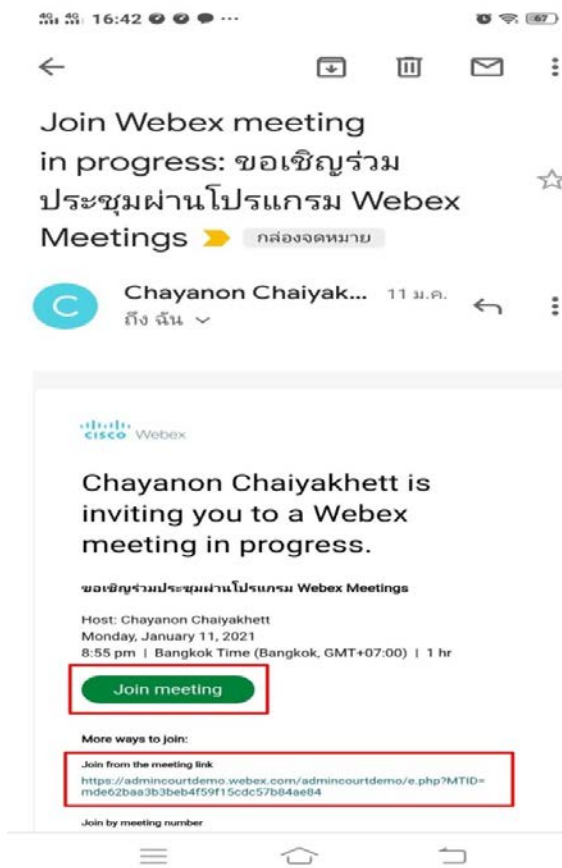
16:42 ···

67

Join Webex meeting in progress: ขอเชิญร่วมประชุมผ่านโปรแกรม Webex Meetings กล่องจดหมาย

C Chayanon Chaiyak... 11 ม.ค.
ถึง ฉัน

cisco Webex

Chayanon Chaiyakhett is inviting you to a Webex meeting in progress.

ขอเชิญร่วมประชุมผ่านโปรแกรม Webex Meetings

Host: Chayanon Chaiyakhett
Monday, January 11, 2021
8:55 pm | Bangkok Time (Bangkok, GMT+07:00) | 1 hr

Join meeting

More ways to join:

Join from the meeting link
https://admincourtdemo.webex.com/admincourtdemo/e.php?MTID=mde62baa3b3beb4f59f15cdc57b84ae84

Join by meeting number